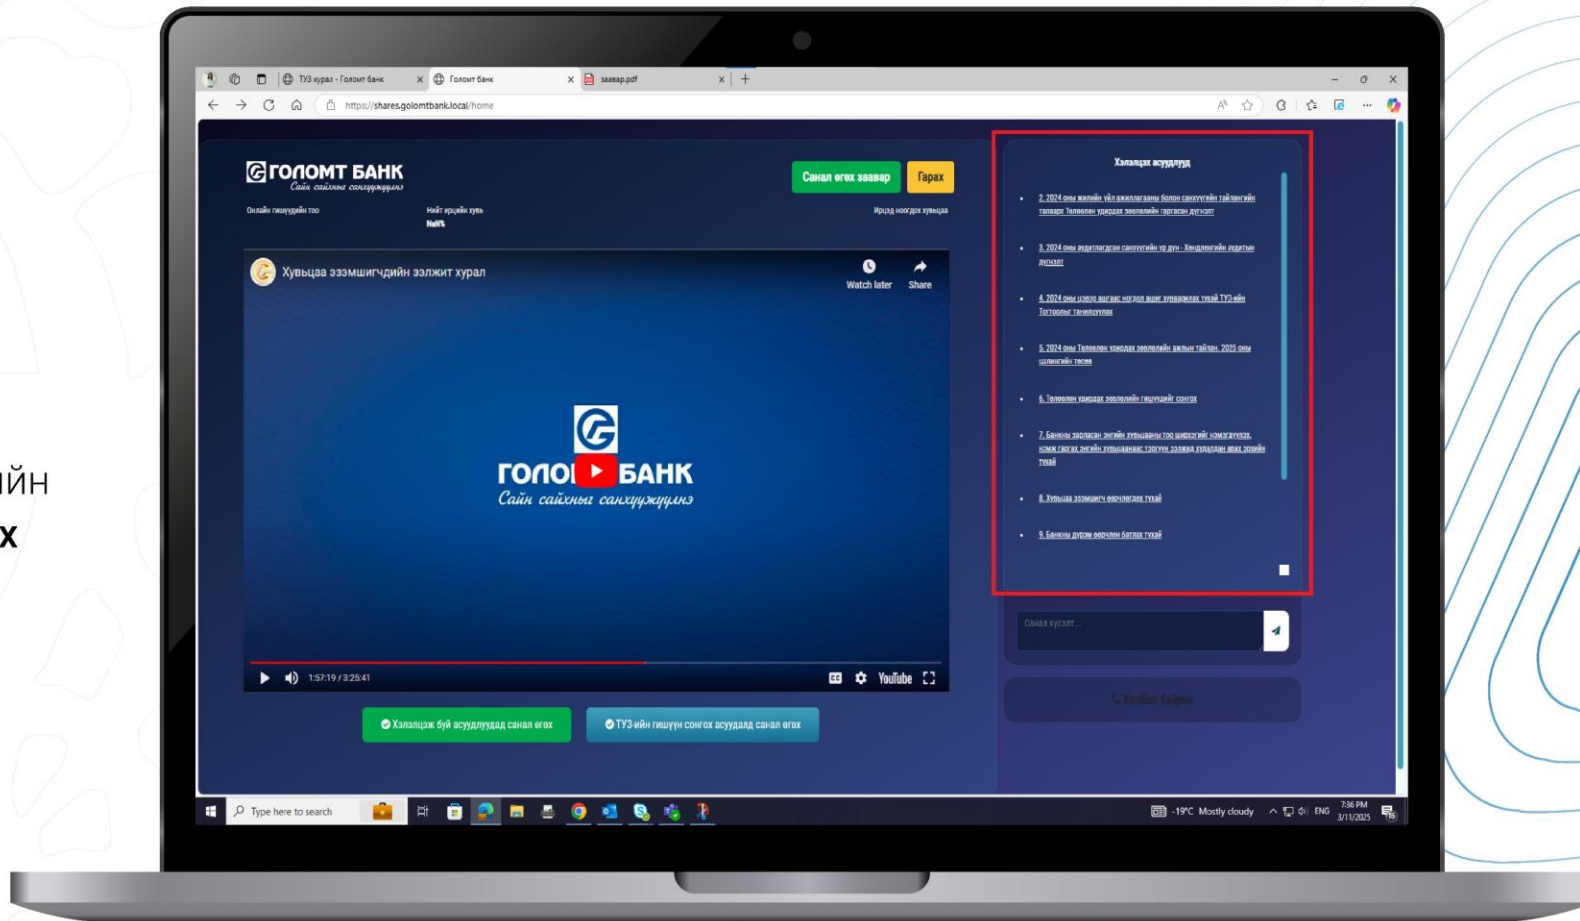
ТУЗ хурал - Голомт банк
Голомт банк
заавар.pdf
https://shares.golomtbank.local/home

ГОЛОМТ БАНК
Сайн сайхныг санхүүжүүлнэ
Санал өгөх заавар
Гарах
Онлайн гишүүдийн тоо
Нийт ирцийн хувь
NaN%
Ирцэд тооцох хувьцаа

Хувьцаа эзэмшигчдийн ээлжит хурал
Watch later
Share
ГОЛОМТ БАНК
Сайн сайхныг санхүүжүүлнэ
1:57:19 / 3:25:41
YouTube

Хэлэлцэх бүх асуудлууд санал өгөх
ТУЗ-ийн гишүүн сонгох асуудалд санал өгөх

Хэлэлцэх асуудлууд
2. 2024 оны жилийн үйл ажиллагааны болон санхүүгийн тайлангийн талаарх Төлөөлөн удирдах зөвлөлийн гаргасан дүгнэлт
3. 2024 оны аудитлагдсан санхүүгийн үр дүн - Хөндлөнгийн аудитын дүгнэлт
4. 2024 оны цэвэр ашгаас ногдол ашиг хуваарилах тухай ТУЗ-ийн Тогтоолыг танилцуулах
5. 2024 оны Төлөөлөн удирдах зөвлөлийн ажлын тайлан, 2025 оны цалингийн төсөв
6. Төлөөлөн удирдах зөвлөлийн гишүүдийг сонгох
7. Банкны зарласан энгийн хувьцааны тоо шинэчлэх, нэмэгдүүлэх, нэмж гаргах энгийн хувьцаанаас тэргүүн эзэмших эрхээ хэрэгжүүлэх тухай
8. Хувьцаа эзэмшигч өөрчлөгдөх тухай
9. Банкны дүрэм өөрчлөн батлах тухай

Санал хүсэлт...
Хариу байхгүй

ийн
х

Type here to search
-19°C Mostly cloudy
ENG
7:36 PM
3/11/2025